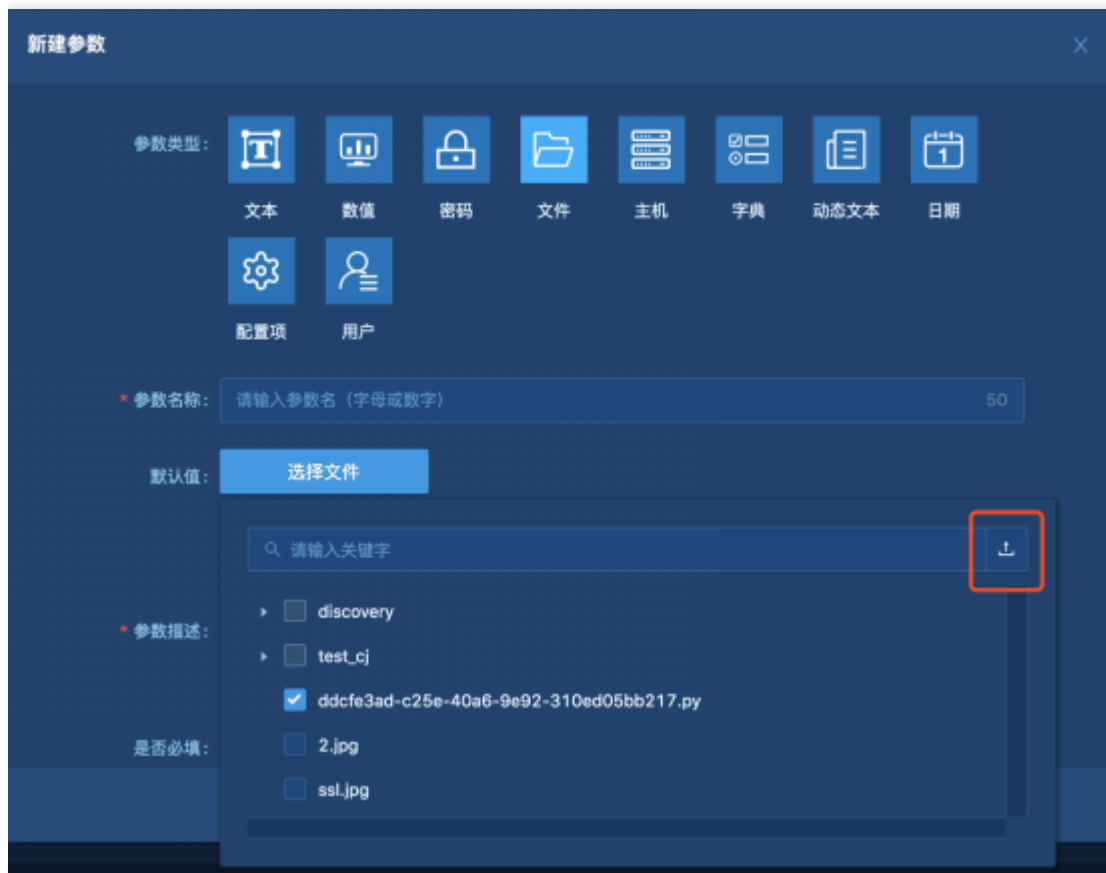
新建参数

X

参数类型:

T

文本

数值

密码

文件

主机

字典

动态文本

1

日期

配置项

用户

* 参数名称: 请输入参数名（字母或数字） 50

默认值: 选择文件

请输入关键字

* 参数描述:

是否必填:

discovery

test_cj

ddcfe3ad-c25e-40a6-9e92-310ed05bb217.py

2.jpg

ssl.jpg